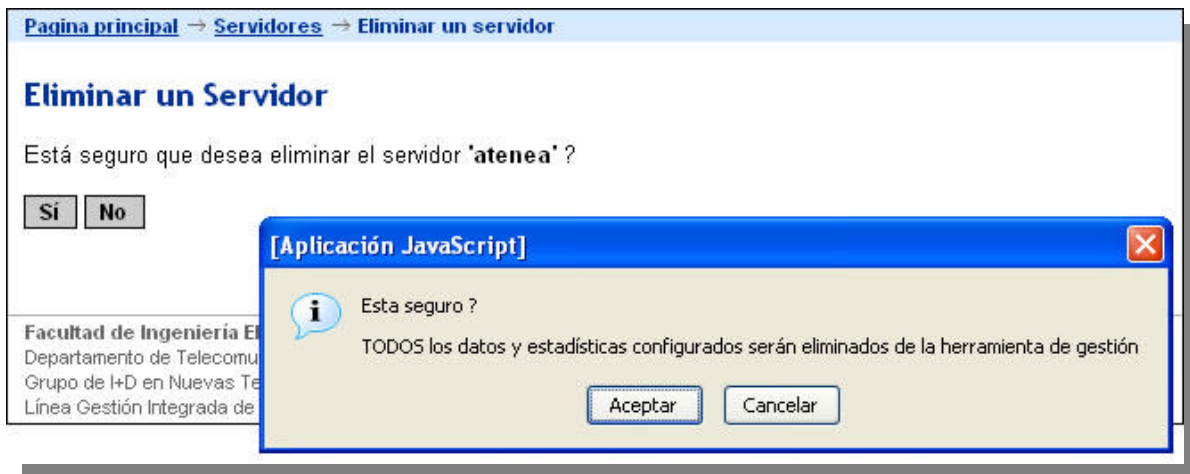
Pagina principal → Servidores → Eliminar un servidor

Eliminar un Servidor

Está seguro que desea eliminar el servidor 'atenea' ?

Sí No

[Aplicación JavaScript]

Esta seguro ?

TODOS los datos y estadísticas configurados serán eliminados de la herramienta de gestión

Aceptar Cancelar

Facultad de Ingeniería El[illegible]
Departamento de Telecomu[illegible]
Grupo de I+D en Nuevas Te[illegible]
Línea Gestión Integrada de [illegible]